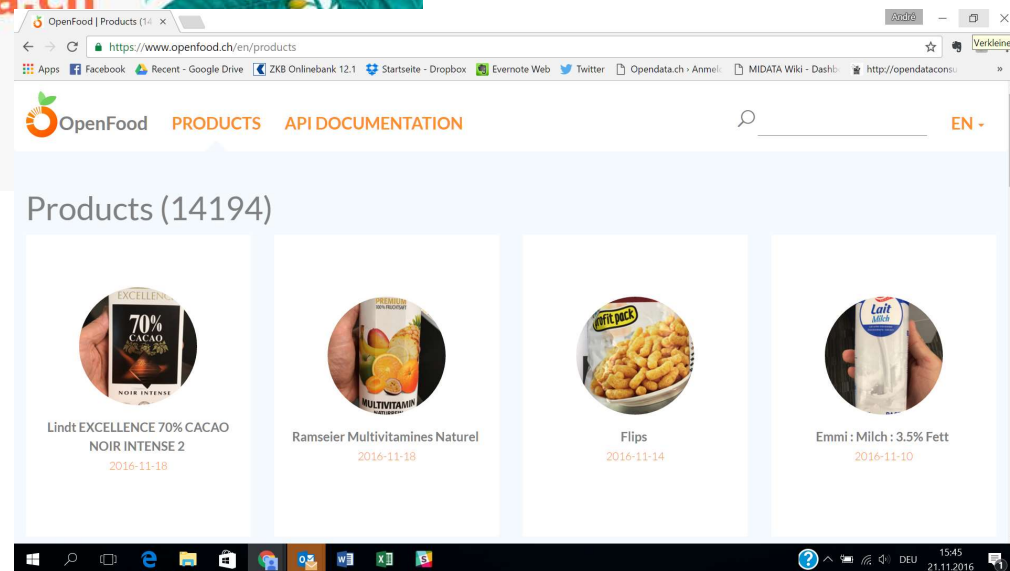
OpenFood | Products (14 ×

André

Verkleine

https://www.openfood.ch/en/products

Apps Facebook Recent - Google Drive ZKB Onlinebank 12.1 Startseite - Dropbox Evernote Web Twitter Opendata.ch › Anmel MIDATA Wiki - Dashb http://opendataconsu »

OpenFood PRODUCTS API DOCUMENTATION EN

Products (14194)

EXCELLENCE 70% CACAO NOIR INTENSE

Lindt EXCELLENCE 70% CACAO NOIR INTENSE 2
2016-11-18

PREMIUM MULTIVITAMIN

Ramseier Multivitamines Naturel
2016-11-18

Profit pack

Flips
2016-11-14

Lait Milch

Emmi : Milch : 3.5% Fett
2016-11-10

DEU 15:45 21.11.2016